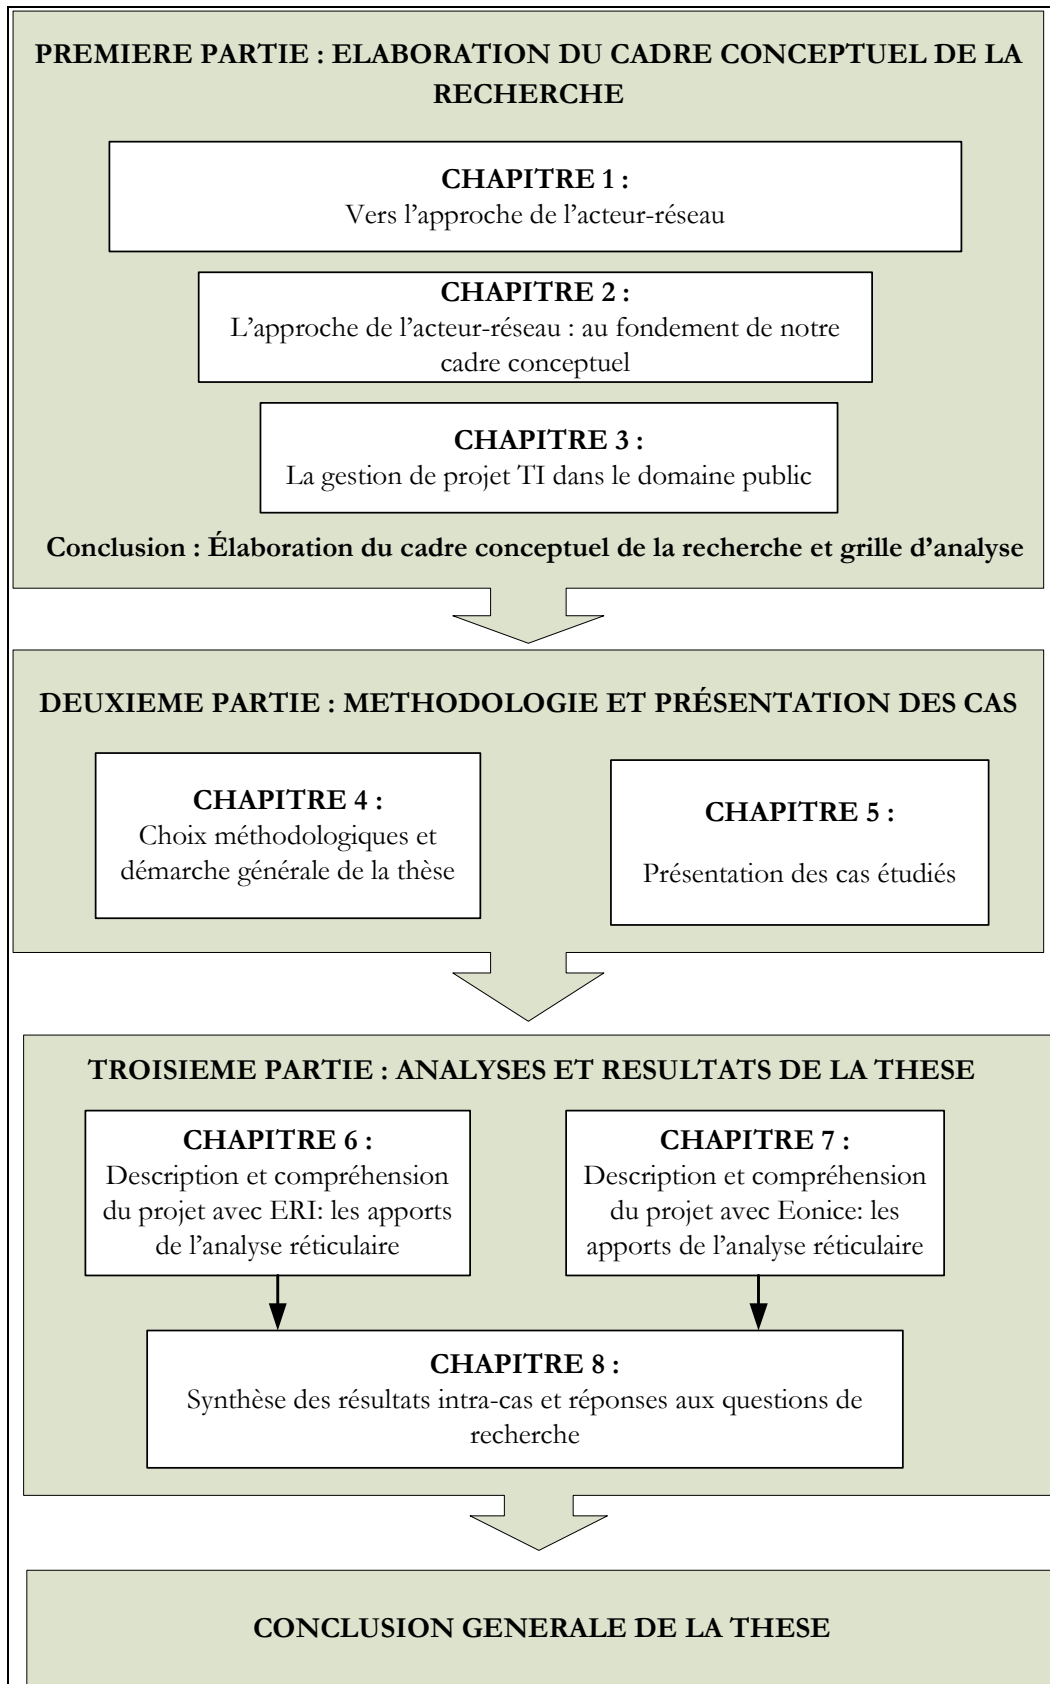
PREMIERE PARTIE : ELABORATION DU CADRE CONCEPTUEL DE LA RECHERCHE

CHAPITRE 1 :
Vers l'approche de l'acteur-réseau

CHAPITRE 2 :
L'approche de l'acteur-réseau : au fondement de notre cadre conceptuel

CHAPITRE 3 :
La gestion de projet TI dans le domaine public

Conclusion : Élaboration du cadre conceptuel de la recherche et grille d'analyse

DEUXIEME PARTIE : METHODOLOGIE ET PRÉSENTATION DES CAS

CHAPITRE 4 :
Choix méthodologiques et démarche générale de la thèse

CHAPITRE 5 :
Présentation des cas étudiés

TROISIEME PARTIE : ANALYSES ET RESULTATS DE LA THESE

CHAPITRE 6 :
Description et compréhension du projet avec ERI: les apports de l'analyse réticulaire

CHAPITRE 7 :
Description et compréhension du projet avec Eonice: les apports de l'analyse réticulaire

CHAPITRE 8 :
Synthèse des résultats intra-cas et réponses aux questions de recherche

CONCLUSION GENERALE DE LA THESE